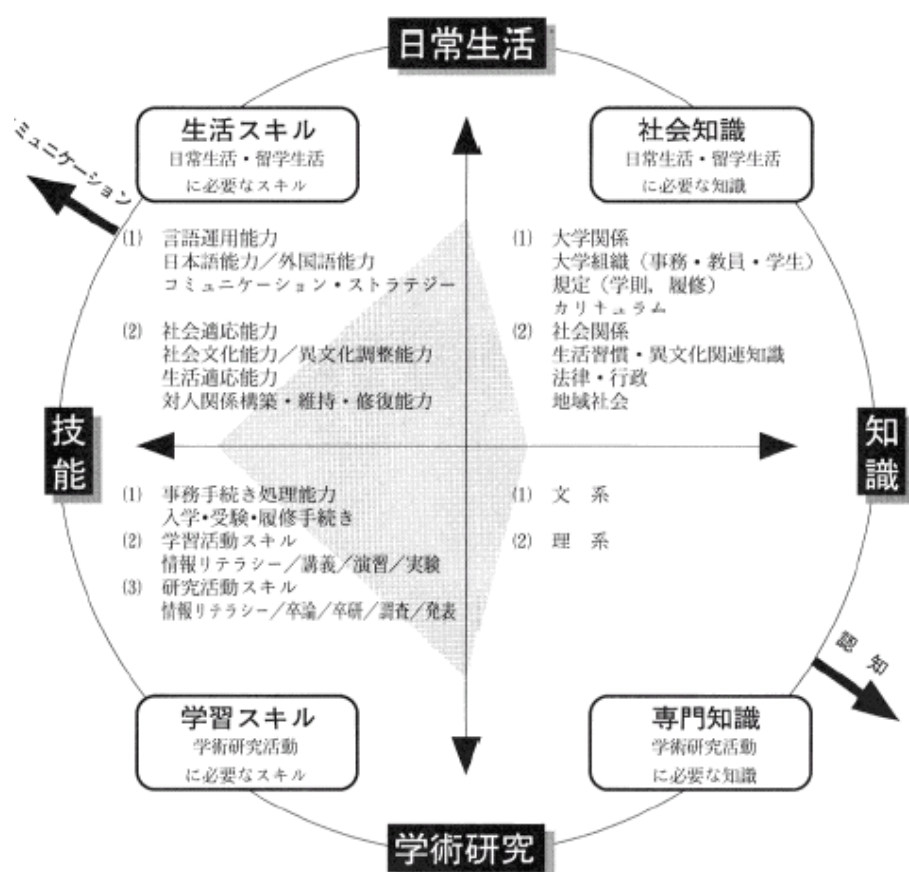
日常生活

コミュニケーション

生活スキル
日常生活・留学生活
に必要なスキル

社会知識
日常生活・留学生活
に必要な知識

(1) 言語運用能力
日本語能力／外国語能力
コミュニケーション・ストラテジー
(2) 社会適応能力
社会文化能力／異文化調整能力
生活適応能力
対人関係構築・維持・修復能力

(1) 大学関係
大学組織（事務・教員・学生）
規定（学則，履修）
カリキュラム
(2) 社会関係
生活習慣・異文化関連知識
法律・行政
地域社会

技能

知識

(1) 事務手続き処理能力
入学・受験・履修手続き
(2) 学習活動スキル
情報リテラシー／講義／演習／実験
(3) 研究活動スキル
情報リテラシー／卒論／卒研／調査／発表

(1) 文系
(2) 理系

認知

学習スキル
学術研究活動
に必要なスキル

専門知識
学術研究活動
に必要な知識

学術研究